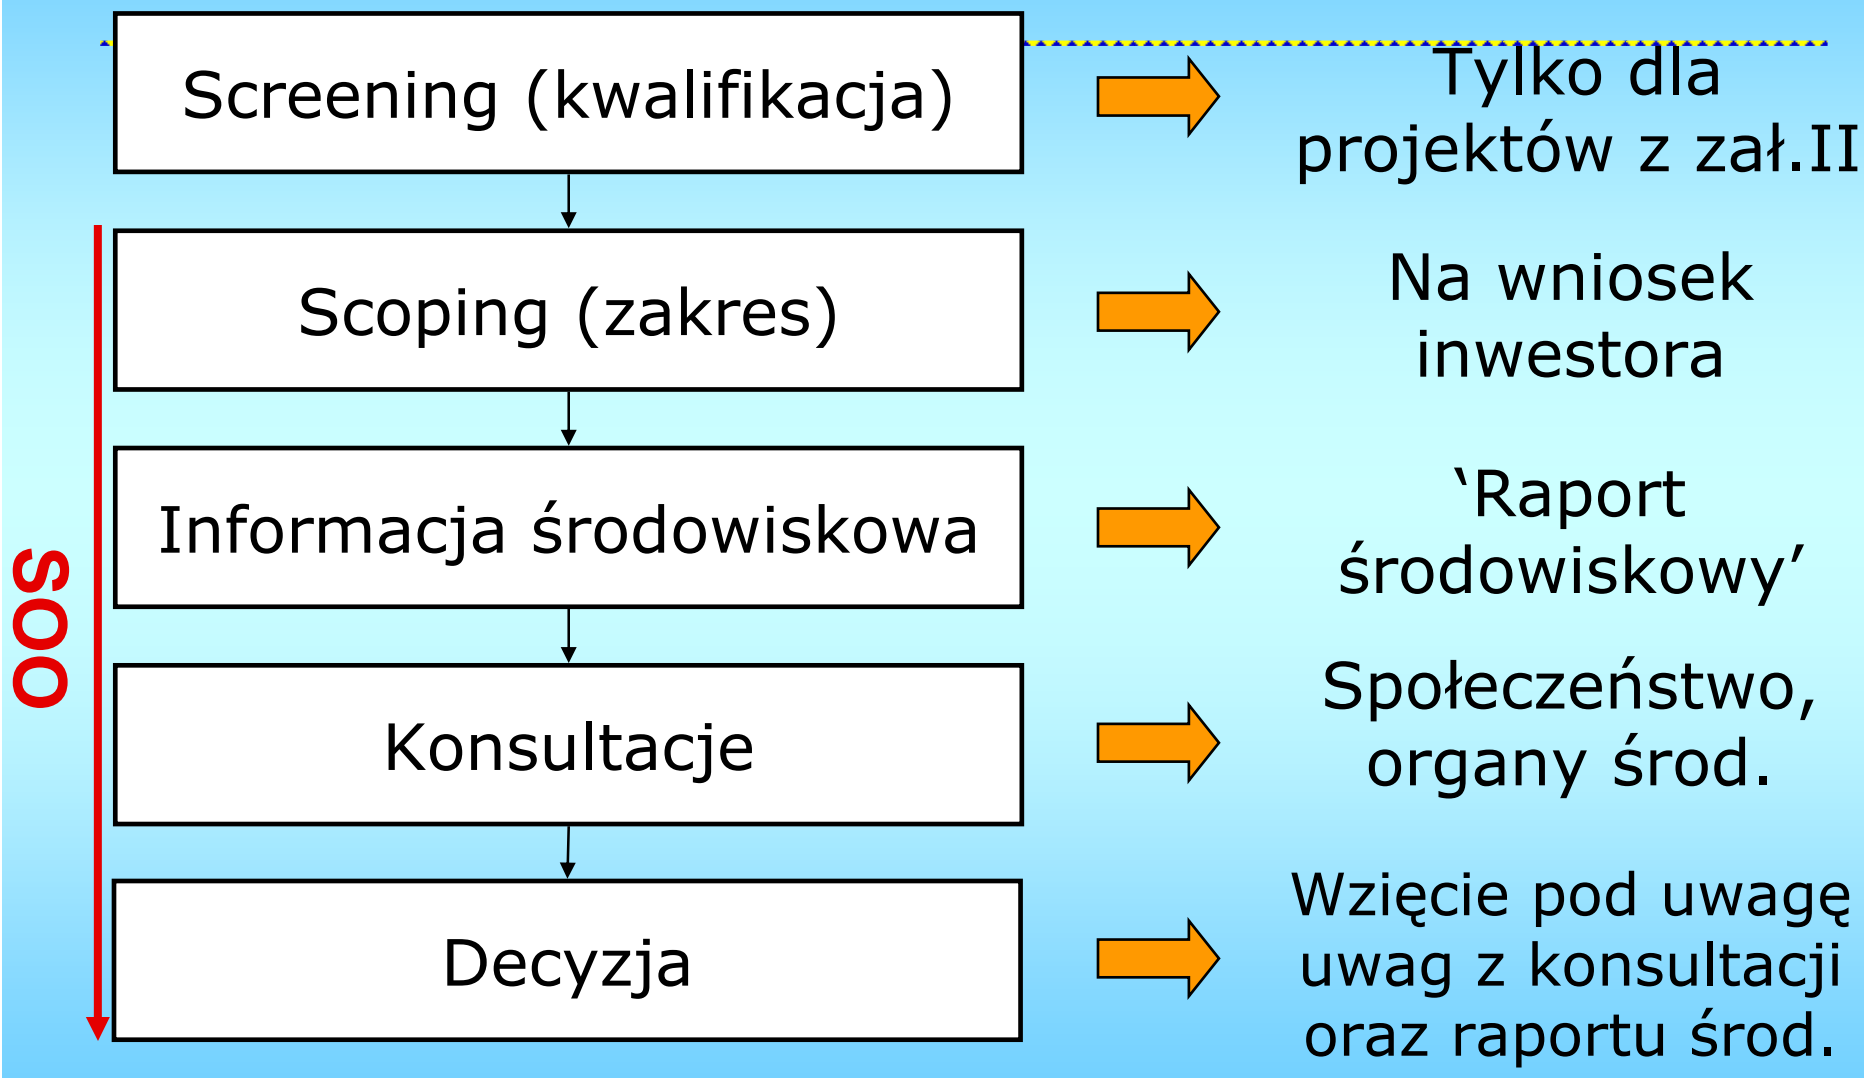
Screening (kwalifikacja)

Tylko dla projektów z zał.II

Scoping (zakres)

Na wniosek inwestora

Informacja środowiskowa

‘Raport środowiskowy’

Konsultacje

Społeczeństwo, organy środ.

Decyzja

Wzięcie pod uwagę uwag z konsultacji oraz raportu środ.

OOS